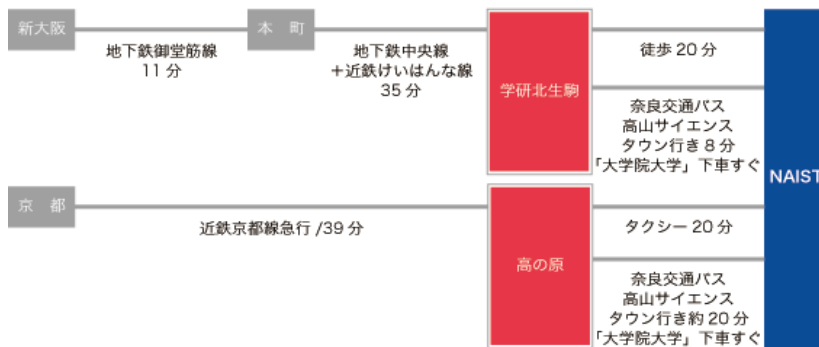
新大阪

地下鉄御堂筋線
11 分

本 町

地下鉄中央線
＋近鉄けいはんな線
35 分

学研北生駒

徒歩 20 分

奈良交通バス
高山サイエンス
タウン行き 8 分
「大学院大学」下車すぐ

NAIST

京 都

近鉄京都線急行 /39 分

高の原

タクシー 20 分

奈良交通バス
高山サイエンス
タウン行き約 20 分
「大学院大学」下車すぐ